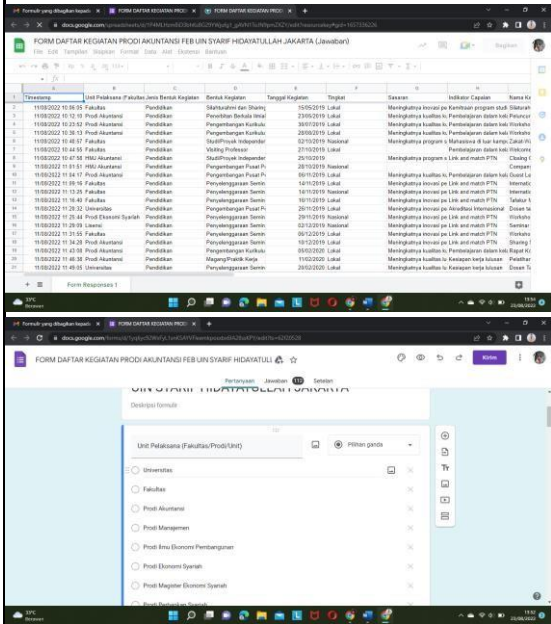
FORM DAFTAR KEGIATAN PRODI AKUNTANSI FEB UIN SYARIF HIDAYATULLAH JAKARTA (Jawaban)

File Edit Tampilan Sisipkan Format Data Alat Ekstensi Bantuan

| Timestamp | Unit Pelaksana (Fakultas | Jenis Bentuk Kegiatan | Bentuk Kegiatan | Tanggal Kegiatan | Tingkat | Sasaran | Indikator Capaian | Nama Ke |
|---|---|---|---|---|---|---|---|---|
| 11/08/2022 10:06:05 | Fakultas | Pendidikan | Silahturahmi dan Sharing | 15/05/2019 | Lokal | Meningkatnya inovasi pe | Kemitraan program studi | Silaturah |
| 11/08/2022 10:12:10 | Prodi Akuntansi | Pendidikan | Penelitian Berkala Ilmia | 23/05/2019 | Lokal | Meningkatnya kualitas lu | Pembelajaran dalam kel | Peluncur |
| 11/08/2022 10:23:52 | Prodi Akuntansi | Pendidikan | Pengembangan Kurikulu | 30/07/2019 | Lokal | Meningkatnya inovasi pe | Pembelajaran dalam kel | Worksho |
| 11/08/2022 10:36:13 | Prodi Akuntansi | Pendidikan | Pengembangan Kurikulu | 28/08/2019 | Lokal | Meningkatnya inovasi pe | Pembelajaran dalam kel | Worksho |
| 11/08/2022 10:40:57 | Fakultas | Pendidikan | Studi/Proyek Independer | 02/10/2019 | Nasional | Meningkatnya program s | Mahasiswa di luar kamp | Zakat W |
| 11/08/2022 10:44:55 | Fakultas | Pendidikan | Visiting Profesor | 27/10/2019 | Lokal | | Pembelajaran dalam kel | Welcom |
| 11/08/2022 10:47:58 | HMJ Akuntansi | Pendidikan | Studi/Proyek Independer | 25/10/2019 | | Meningkatnya program s | Link and match PTN | Closing C |
| 11/08/2022 10:51:51 | HMJ Akuntansi | Pendidikan | Pengembangan Pusat P | 28/10/2019 | Nasional | | | Compani |
| 11/08/2022 11:04:17 | Prodi Akuntansi | Pendidikan | Pengembangan Pusat P | 06/11/2019 | Lokal | Meningkatnya kualitas lu | Pembelajaran dalam kel | Guest Le |
| 11/08/2022 11:09:16 | Fakultas | Pendidikan | Penyelenggaraan Semin | 14/11/2019 | Lokal | Meningkatnya inovasi pe | Link and match PTN | Internatio |
| 11/08/2022 11:13:25 | Fakultas | Pendidikan | Penyelenggaraan Semin | 14/11/2019 | Nasional | Meningkatnya inovasi pe | Link and match PTN | Internatio |
| 11/08/2022 11:16:40 | Fakultas | Pendidikan | Penyelenggaraan Semin | 16/11/2019 | Lokal | Meningkatnya inovasi pe | Link and match PTN | Talakur I |
| 11/08/2022 11:20:32 | Universitas | Pendidikan | Penyelenggaraan Semin | 26/11/2019 | Lokal | Meningkatnya inovasi pe | Akreditasi Internasional | Dosen ta |
| 11/08/2022 11:25:44 | Prodi Ekonomi Syariah | Pendidikan | Penyelenggaraan Semin | 29/11/2019 | Nasional | Meningkatnya inovasi pe | Link and match PTN | Worksho |
| 11/08/2022 11:29:09 | Lisensi | Pendidikan | Penyelenggaraan Semin | 02/12/2019 | Nasional | Meningkatnya inovasi pe | Link and match PTN | Seminar |
| 11/08/2022 11:31:55 | Fakultas | Pendidikan | Penyelenggaraan Semin | 06/12/2019 | Lokal | Meningkatnya inovasi pe | Link and match PTN | Worksho |
| 11/08/2022 11:34:28 | Prodi Akuntansi | Pendidikan | Penyelenggaraan Semin | 10/12/2019 | Lokal | Meningkatnya inovasi pe | Link and match PTN | Sharing I |
| 11/08/2022 11:43:08 | Prodi Akuntansi | Pendidikan | Pengembangan Kurikulu | 05/02/2020 | Lokal | Meningkatnya inovasi pe | Pembelajaran dalam kel | Rapat Ki |
| 11/08/2022 11:46:38 | Prodi Akuntansi | Pendidikan | Magang/Praktik Kerja | 11/02/2020 | Lokal | Meningkatnya kualitas lu | Kesiapan kerja lulusan | Pelatihar |
| 11/08/2022 11:49:55 | Universitas | Pendidikan | Penyelenggaraan Semin | 20/02/2020 | Lokal | Meningkatnya kualitas lu | Kesiapan kerja lulusan | Dosen Ta |

Form Responses 1

FORM DAFTAR KEGIATAN PRODI AKUNTANSI FEB UIN SYARIF HIDAYATULL

Kirim

Pertanyaan Jawaban Setelan

Deskripsi formulir

Unit Pelaksana (Fakultas/Prodi/Unit)

Pilihan ganda

Universitas

Fakultas

Prodi Akuntansi

Prodi Manajemen

Prodi Ilmu Ekonomi Pembangunan

Prodi Ekonomi Syariah

Prodi Magister Ekonomi Syariah